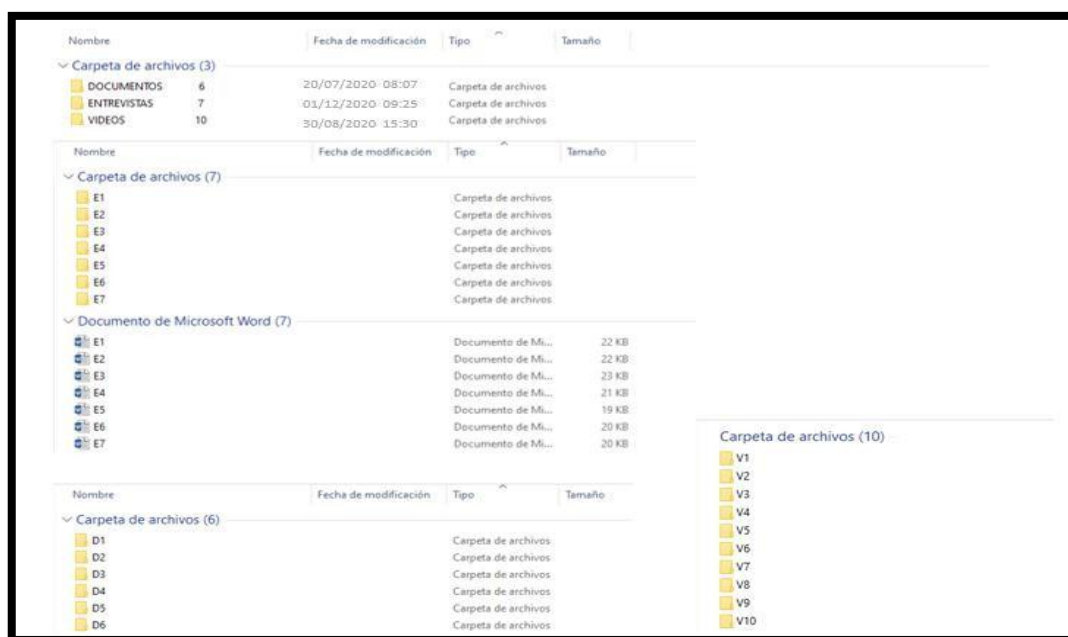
| Nombre | Fecha de modificación | Tipo | Tamaño |
|---|---|---|---|

Carpeta de archivos (3)

| | | | |
|---|---|---|---|
| DOCUMENTOS 6 | 20/07/2020 08:07 | Carpeta de archivos | |
| ENTREVISTAS 7 | 01/12/2020 09:25 | Carpeta de archivos | |
| VIDEOS 10 | 30/08/2020 15:30 | Carpeta de archivos | |

| Nombre | Fecha de modificación | Tipo | Tamaño |
|---|---|---|---|

Carpeta de archivos (7)

| | | | |
|---|---|---|---|
| E1 | | Carpeta de archivos | |
| E2 | | Carpeta de archivos | |
| E3 | | Carpeta de archivos | |
| E4 | | Carpeta de archivos | |
| E5 | | Carpeta de archivos | |
| E6 | | Carpeta de archivos | |
| E7 | | Carpeta de archivos | |

Documento de Microsoft Word (7)

| | | | |
|---|---|---|---|
| E1 | | Documento de Mi... | 22 KB |
| E2 | | Documento de Mi... | 22 KB |
| E3 | | Documento de Mi... | 23 KB |
| E4 | | Documento de Mi... | 21 KB |
| E5 | | Documento de Mi... | 19 KB |
| E6 | | Documento de Mi... | 20 KB |
| E7 | | Documento de Mi... | 20 KB |

| Nombre | Fecha de modificación | Tipo | Tamaño |
|---|---|---|---|

Carpeta de archivos (6)

| | | | |
|---|---|---|---|
| D1 | | Carpeta de archivos | |
| D2 | | Carpeta de archivos | |
| D3 | | Carpeta de archivos | |
| D4 | | Carpeta de archivos | |
| D5 | | Carpeta de archivos | |
| D6 | | Carpeta de archivos | |

Carpeta de archivos (10)

V1
V2
V3
V4
V5
V6
V7
V8
V9
V10